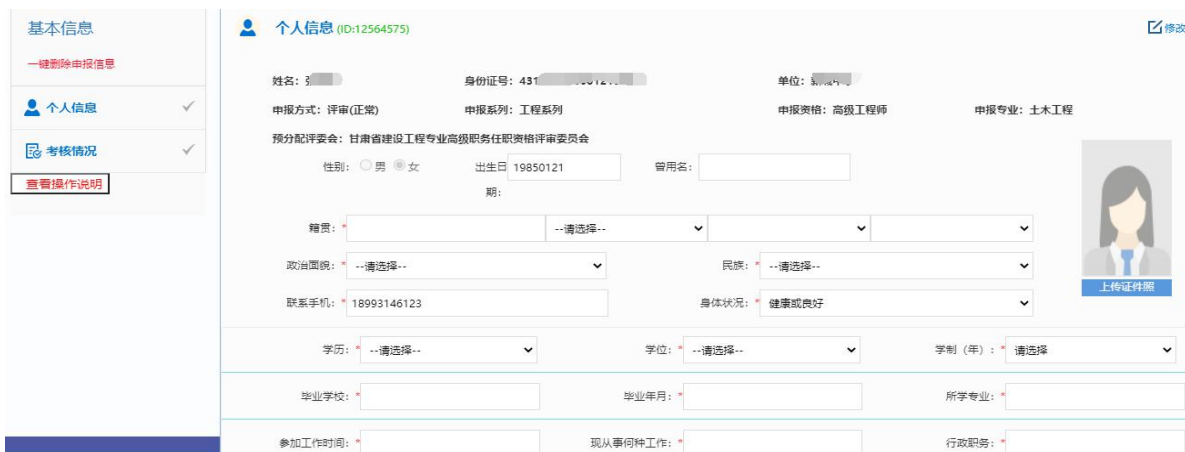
基本信息

一键删除申报信息

个人信息

考核情况

查看操作说明

个人信息 (ID:12564575)

修改

姓名: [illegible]

身份证号: 431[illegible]

单位: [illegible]

申报方式: 评审(正常)

申报系列: 工程系列

申报资格: 高级工程师

申报专业: 土木工程

预分配评委会: 甘肃省建设工程专业高级职务任职资格评审委员会

性别: 男 女

出生日期: 19850121

曾用名:

籍贯: *

--请选择--

政治面貌: * --请选择--

民族: * --请选择--

联系手机: * 18993146123

身体状况: * 健康或良好

上传证件照

学历: * --请选择--

学位: * --请选择--

学制（年）: * 请选择

毕业学校: *

毕业年月: *

所学专业: *

参加工作时间: *

现从事何种工作: *

行政职务: *